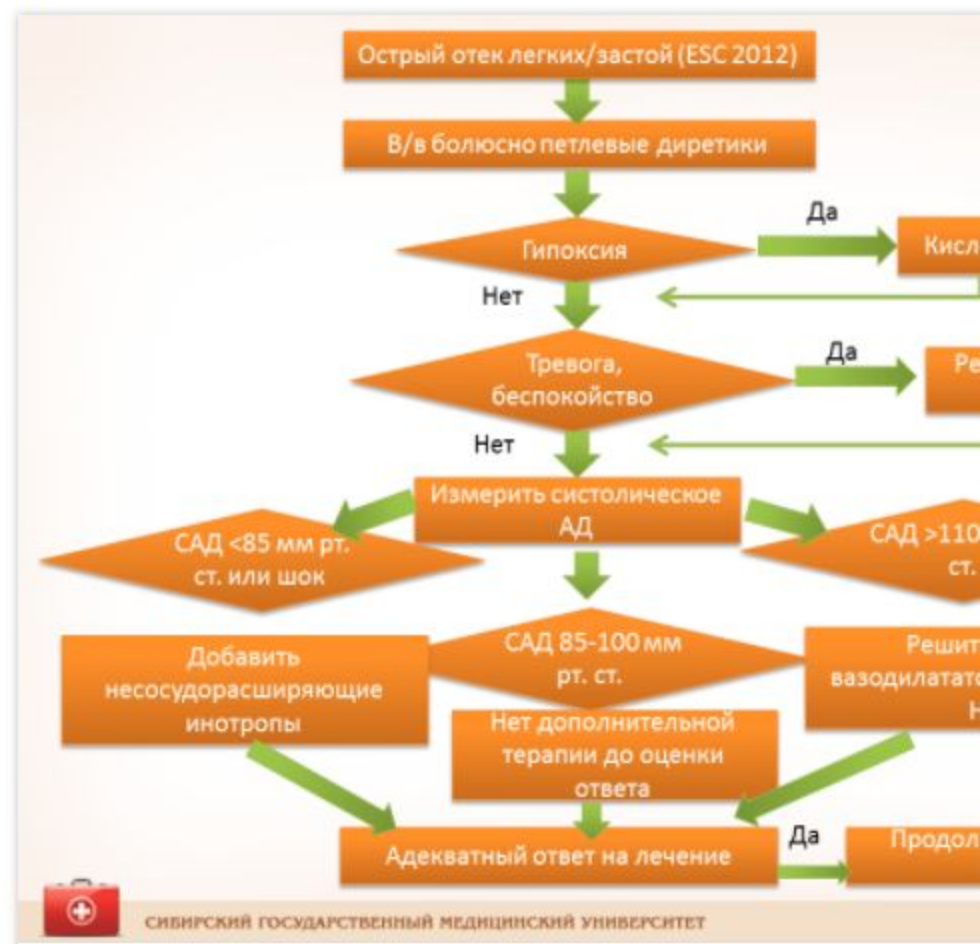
Острый отек легких/застой (ESC 2012)

В/в болюсно петлевые диретики

Гипоксия

Да

Кисл

Нет

Тревога, беспокойство

Да

Ре

Нет

Измерить систолическое АД

САД <85 мм рт. ст. или шок

САД >110 ст.

САД 85-100 мм рт. ст.

Добавить несосудорасширяющие инотропы

Решит вазодилатато Н

Нет дополнительной терапии до оценки ответа

Адекватный ответ на лечение

Да

Продол

СИБИРСКИЙ ГОСУДАРСТВЕННЫЙ МЕДИЦИНСКИЙ УНИВЕРСИТЕТ